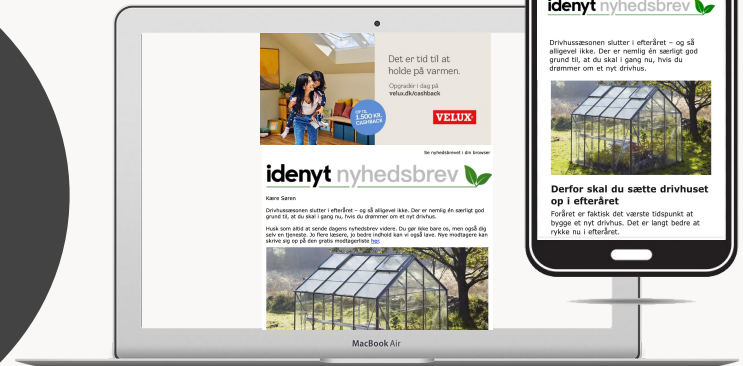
Det er tid til at holde på varmen.

Opgrader i dag på velux.dk/cashback

OP TIL 1.500 KR. CASHBACK

VELUX

Se nyhedsbrevet i din browser

idenyt nyhedsbrev

Kære Søren

Drivhussæsonen slutter i efteråret – og så alligevel ikke. Der er nemlig én særligt god grund til, at du skal i gang nu, hvis du drømmer om et nyt drivhus.

Husk som altid at sende dagens nyhedsbrev videre. Du gør ikke bare os, men også dig selv en tjeneste. Jo flere læsere, jo bedre indhold kan vi også lave. Nye modtagere kan skrive sig op på den gratis modtagerliste her

MacBook Air

idenyt nyhedsbrev

Drivhussæsonen slutter i efteråret – og så alligevel ikke. Der er nemlig én særligt god grund til, at du skal i gang nu, hvis du drømmer om et nyt drivhus.

Derfor skal du sætte drivhuset op i efteråret

Foråret er faktisk det værste tidspunkt at bygge et nyt drivhus. Det er langt bedre at rykke nu i efteråret.